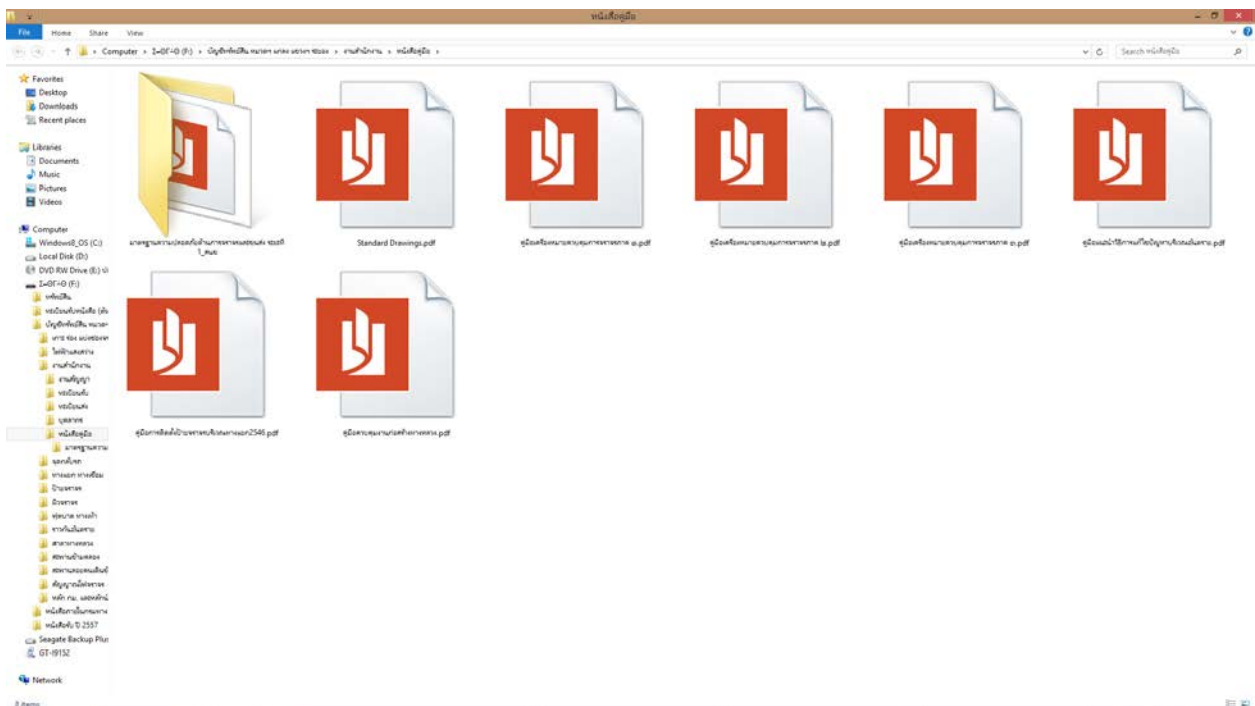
หนังสือคู่มือ

File Home Share View

Computer › I-DГ-0 (F:) › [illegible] › งานสำนักงาน › หนังสือคู่มือ ›

Search หนังสือคู่มือ

Favorites
Desktop
Downloads
Recent places

Libraries
Documents
Music
Pictures
Videos

Computer
Windows8_OS (C:)
Local Disk (D:)
DVD RW Drive (E:) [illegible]
I-DГ-0 (F:)
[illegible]
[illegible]
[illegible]
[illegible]
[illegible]
งานสำนักงาน
งานสัญญา
ทะเบียนรับ
ทะเบียนส่ง
บุคลากร
หนังสือคู่มือ
มาตรฐานงาน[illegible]
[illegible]
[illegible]
ป้ายจราจร
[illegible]
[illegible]
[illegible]
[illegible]
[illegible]
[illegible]
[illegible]
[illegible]
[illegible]
หนังสือรับ ปี 2557
Seagate Backup Plus
GT-I9152

Network

มาตรฐานงาน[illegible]_คมช

Standard Drawings.pdf

คู่มือเครื่องหมายควบคุมการจราจร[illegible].pdf

คู่มือเครื่องหมายควบคุมการจราจร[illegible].pdf

คู่มือเครื่องหมายควบคุมการจราจร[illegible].pdf

คู่มือ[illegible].pdf

คู่มือการติดตั้งป้ายจราจร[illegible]2546.pdf

คู่มือควบคุม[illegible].pdf

8 items